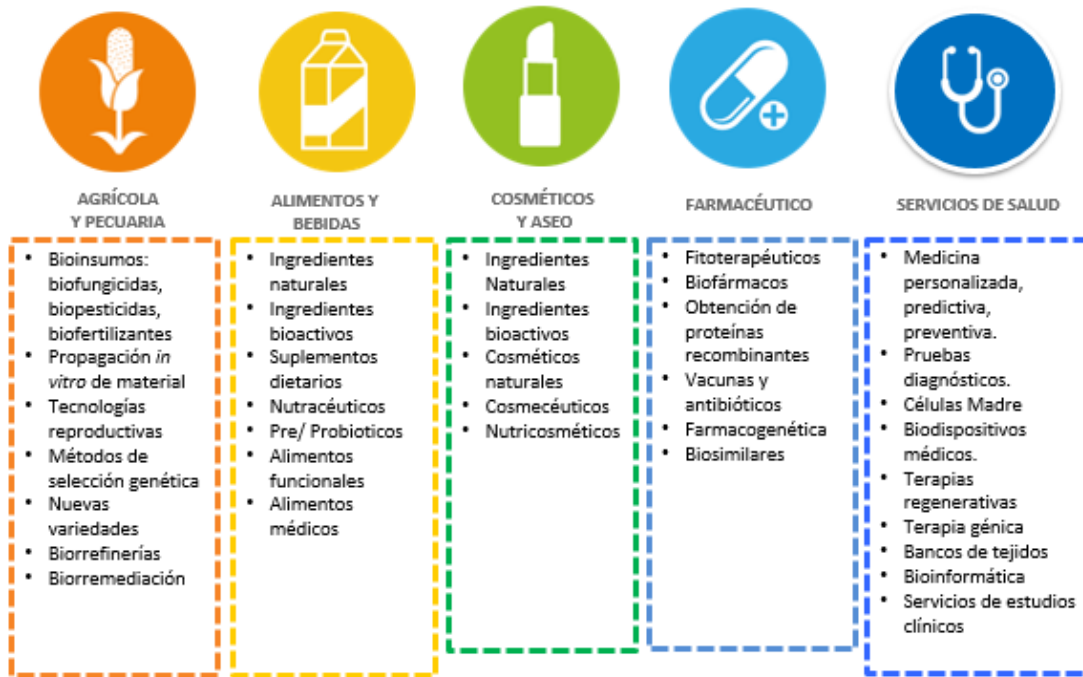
AGRÍCOLA Y PECUARIA

- Bioinsumos: biofungicidas, biopesticidas, biofertilizantes
- Propagación *in vitro* de material
- Tecnologías reproductivas
- Métodos de selección genética
- Nuevas variedades
- Biorrefinerías
- Biorremediación

ALIMENTOS Y BEBIDAS

- Ingredientes naturales
- Ingredientes bioactivos
- Suplementos dietarios
- Nutracéuticos
- Pre/ Probioticos
- Alimentos funcionales
- Alimentos médicos

COSMÉTICOS Y ASEO

- Ingredientes Naturales
- Ingredientes bioactivos
- Cosméticos naturales
- Cosmecéuticos
- Nutricosméticos

FARMACÉUTICO

- Fitoterapéuticos
- Biofármacos
- Obtención de proteínas recombinantes
- Vacunas y antibióticos
- Farmacogenética
- Biosimilares

SERVICIOS DE SALUD

- Medicina personalizada, predictiva, preventiva.
- Pruebas diagnósticos.
- Células Madre
- Biodispositivos médicos.
- Terapias regenerativas
- Terapia génica
- Bancos de tejidos
- Bioinformática
- Servicios de estudios clínicos